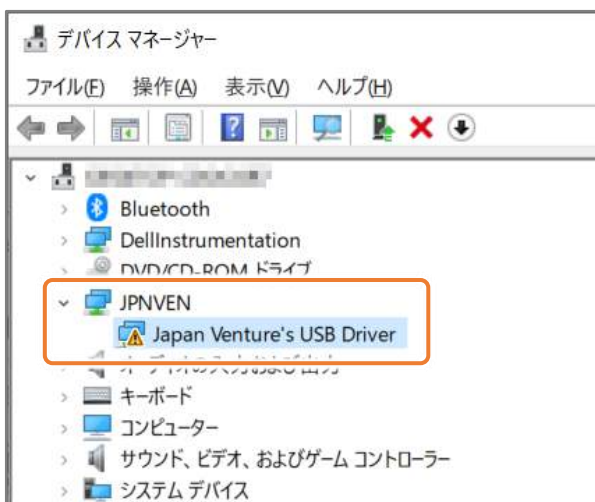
デバイス マネージャー

ファイル(F) 操作(A) 表示(V) ヘルプ(H)

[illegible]
Bluetooth
DellInstrumentation
DVD/CD-ROM ドライブ
JPNVEN
Japan Venture's USB Driver
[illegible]
キーボード
コンピューター
サウンド、ビデオ、およびゲーム コントローラー
システム デバイス